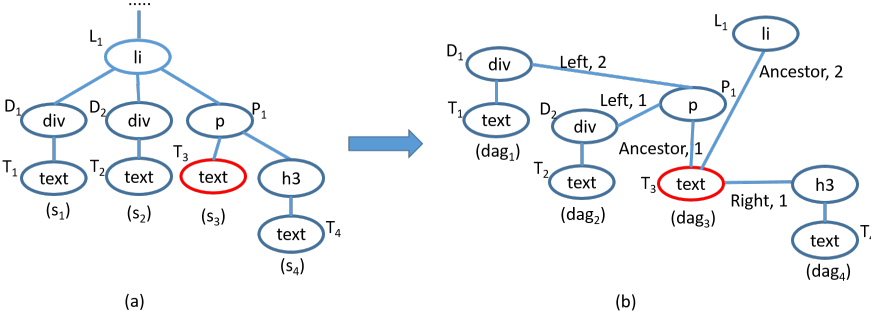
.....

$L_1$ li

$D_1$ div $D_2$ div p $P_1$

$T_1$ text $T_2$ text $T_3$ text h3

$(s_1)$ $(s_2)$ $(s_3)$

text $T_4$

$(s_4)$

(a)

$L_1$ li

$D_1$ div Left, 2

Ancestor, 2

$P_1$

$T_1$ text $D_2$ div Left, 1 p

$(dag_1)$

Ancestor, 1

$T_2$ text $T_3$ text h3

Right, 1

$(dag_2)$ $(dag_3)$

text $T_4$

$(dag_4)$

(b)